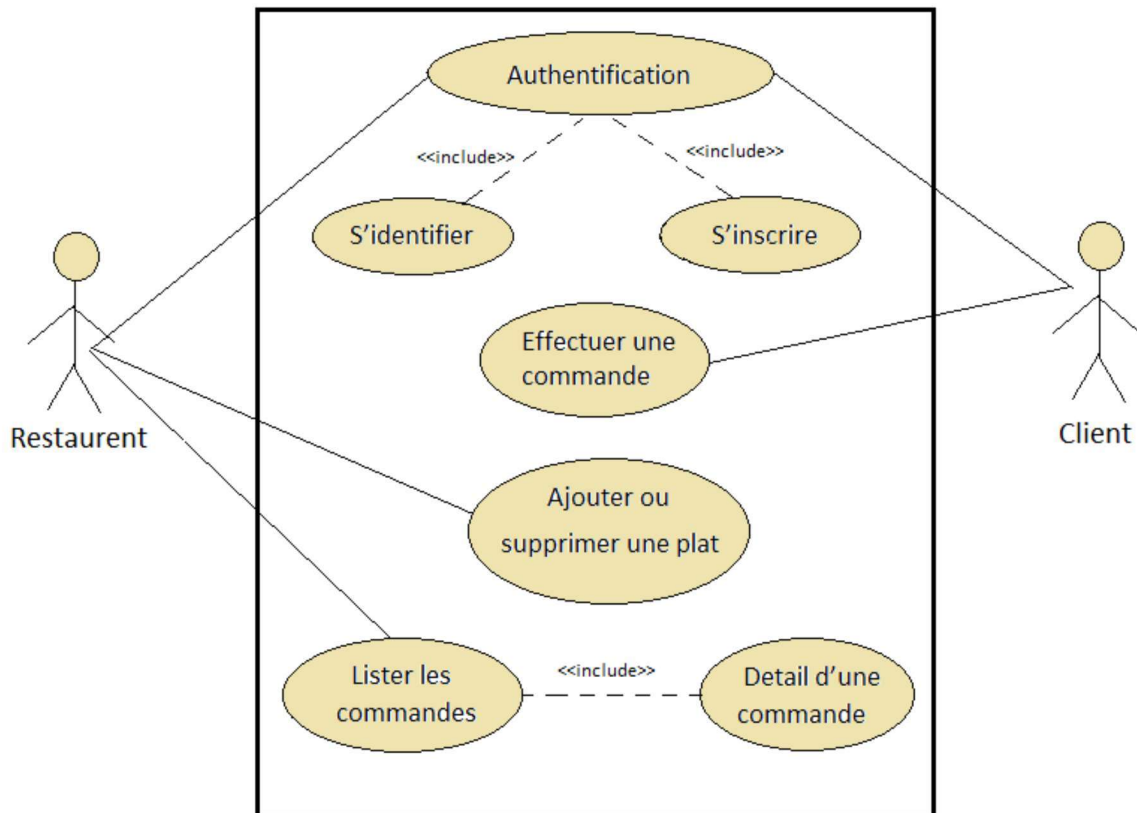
Authentification

<<include>>

<<include>>

S'identifier

S'inscrire

Effectuer une commande

Restaurent

Client

Ajouter ou supprimer une plat

Lister les commandes

<<include>>

Detail d'une commande